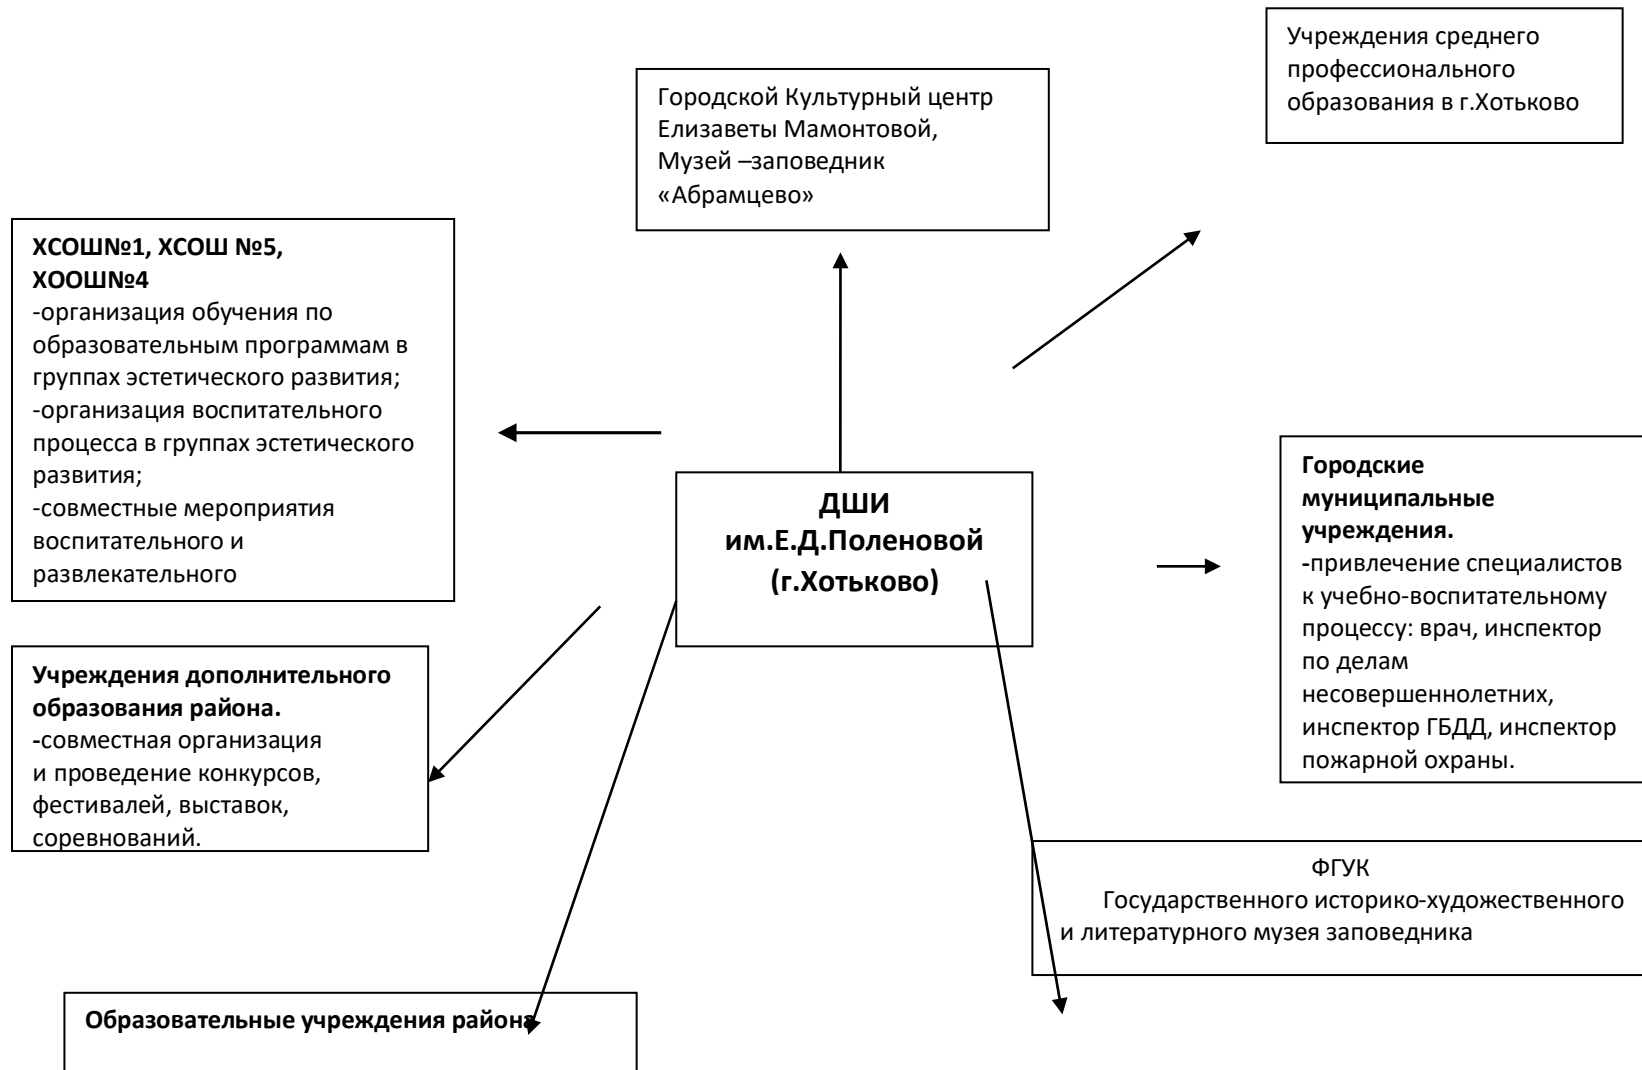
Учреждения среднего профессионального образования в г.Хотьково

Городской Культурный центр Елизаветы Мамонтовой, Музей –заповедник «Абрамцево»

**ХСОШ№1, ХСОШ №5, ХООШ№4**
-организация обучения по образовательным программам в группах эстетического развития;
-организация воспитательного процесса в группах эстетического развития;
-совместные мероприятия воспитательного и развлекательного

**ДШИ им.Е.Д.Поленовой (г.Хотьково)**

**Городские муниципальные учреждения.**
-привлечение специалистов к учебно-воспитательному процессу: врач, инспектор по делам несовершеннолетних, инспектор ГБДД, инспектор пожарной охраны.

**Учреждения дополнительного образования района.**
-совместная организация и проведение конкурсов, фестивалей, выставок, соревнований.

ФГУК
Государственного историко-художественного и литературного музея заповедника

**Образовательные учреждения района**